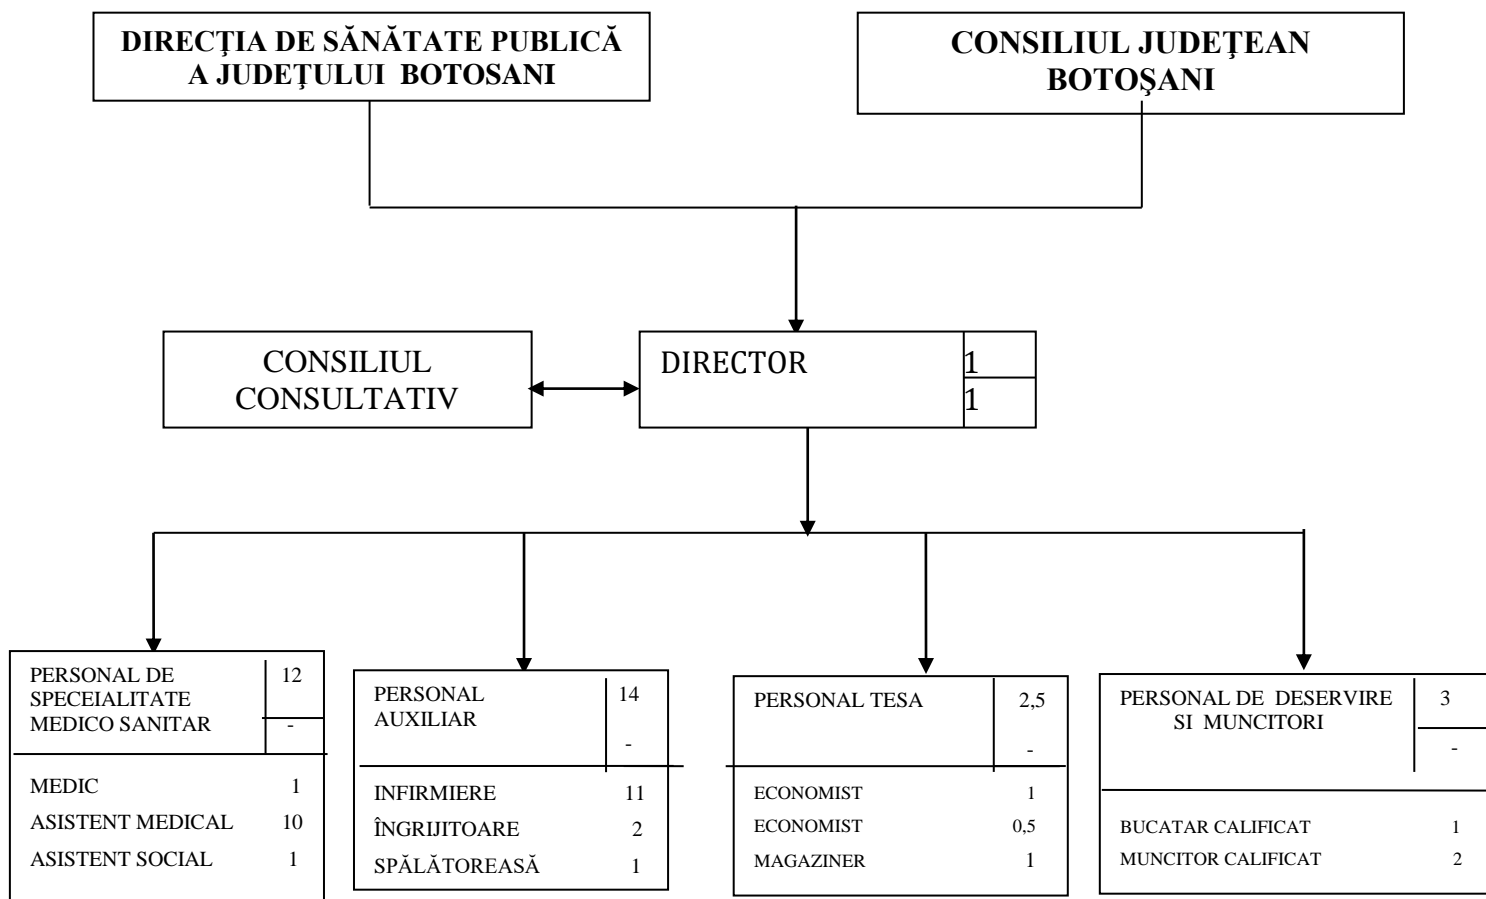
DIRECŢIA DE SĂNĂTATE PUBLICĂ A JUDEŢULUI BOTOSANI

CONSILIUL JUDEŢEAN BOTOŞANI

CONSILIUL CONSULTATIV

DIRECTOR 1 1

PERSONAL DE SPECEIALITATE MEDICO SANITAR 12 -

MEDIC 1
ASISTENT MEDICAL 10
ASISTENT SOCIAL 1

PERSONAL AUXILIAR 14 -

INFIRMIERE 11
ÎNGRIJITOARE 2
SPĂLĂTOREASĂ 1

PERSONAL TESA 2,5 -

ECONOMIST 1
ECONOMIST 0,5
MAGAZINER 1

PERSONAL DE DESERVIRE SI MUNCITORI 3 -

BUCATAR CALIFICAT 1
MUNCITOR CALIFICAT 2